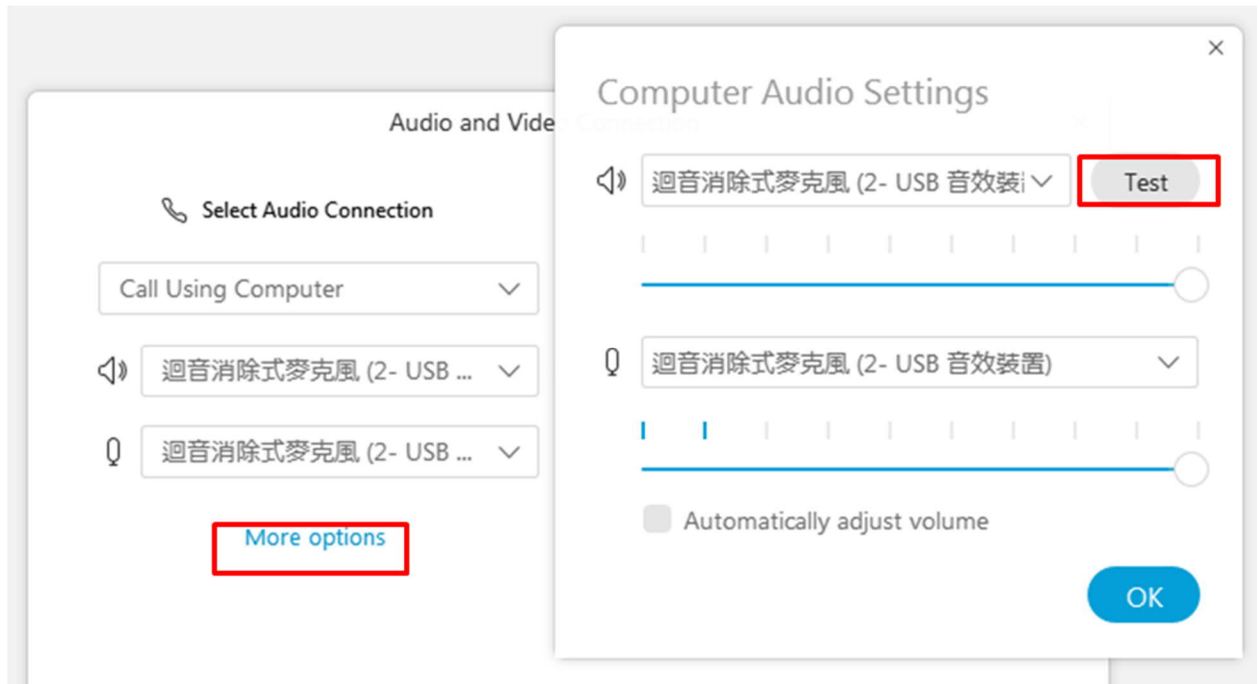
Audio and Video Connection

Select Audio Connection

Call Using Computer

迴音消除式麥克風 (2- USB ...

迴音消除式麥克風 (2- USB ...

More options

×

Computer Audio Settings

迴音消除式麥克風 (2- USB 音效裝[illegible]

Test

迴音消除式麥克風 (2- USB 音效裝置)

Automatically adjust volume

OK